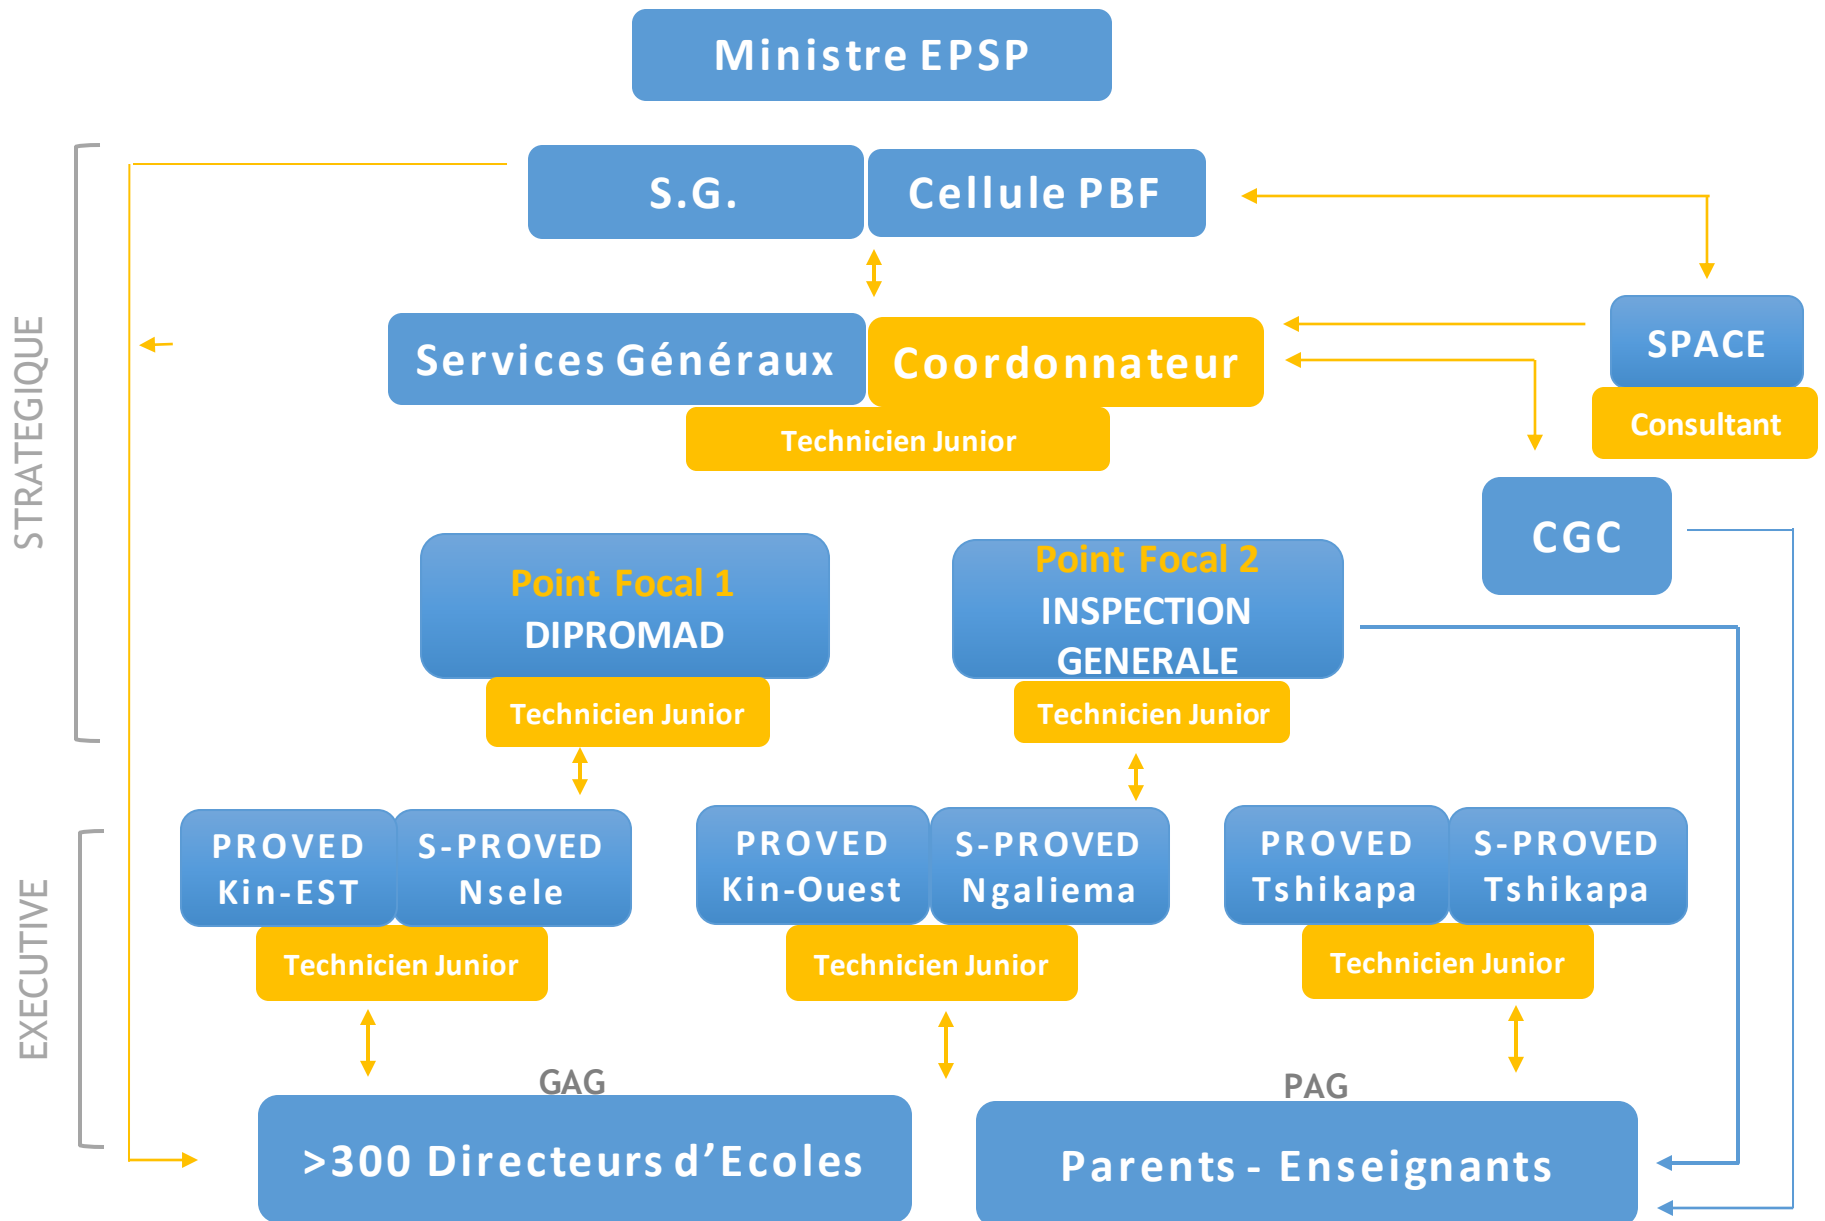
Ministre EPSP

STRATEGIQUE

S.G.

Cellule PBF

Services Généraux

Coordonnateur

Technicien Junior

SPACE

Consultant

CGC

Point Focal 1
DIPROMAD

Technicien Junior

Point Focal 2
INSPECTION GENERALE

Technicien Junior

EXECUTIVE

PROVED Kin-EST

S-PROVED Nsele

Technicien Junior

PROVED Kin-Ouest

S-PROVED Ngaliema

Technicien Junior

PROVED Tshikapa

S-PROVED Tshikapa

Technicien Junior

GAG

>300 Directeurs d'Ecoles

PAG

Parents - Enseignants